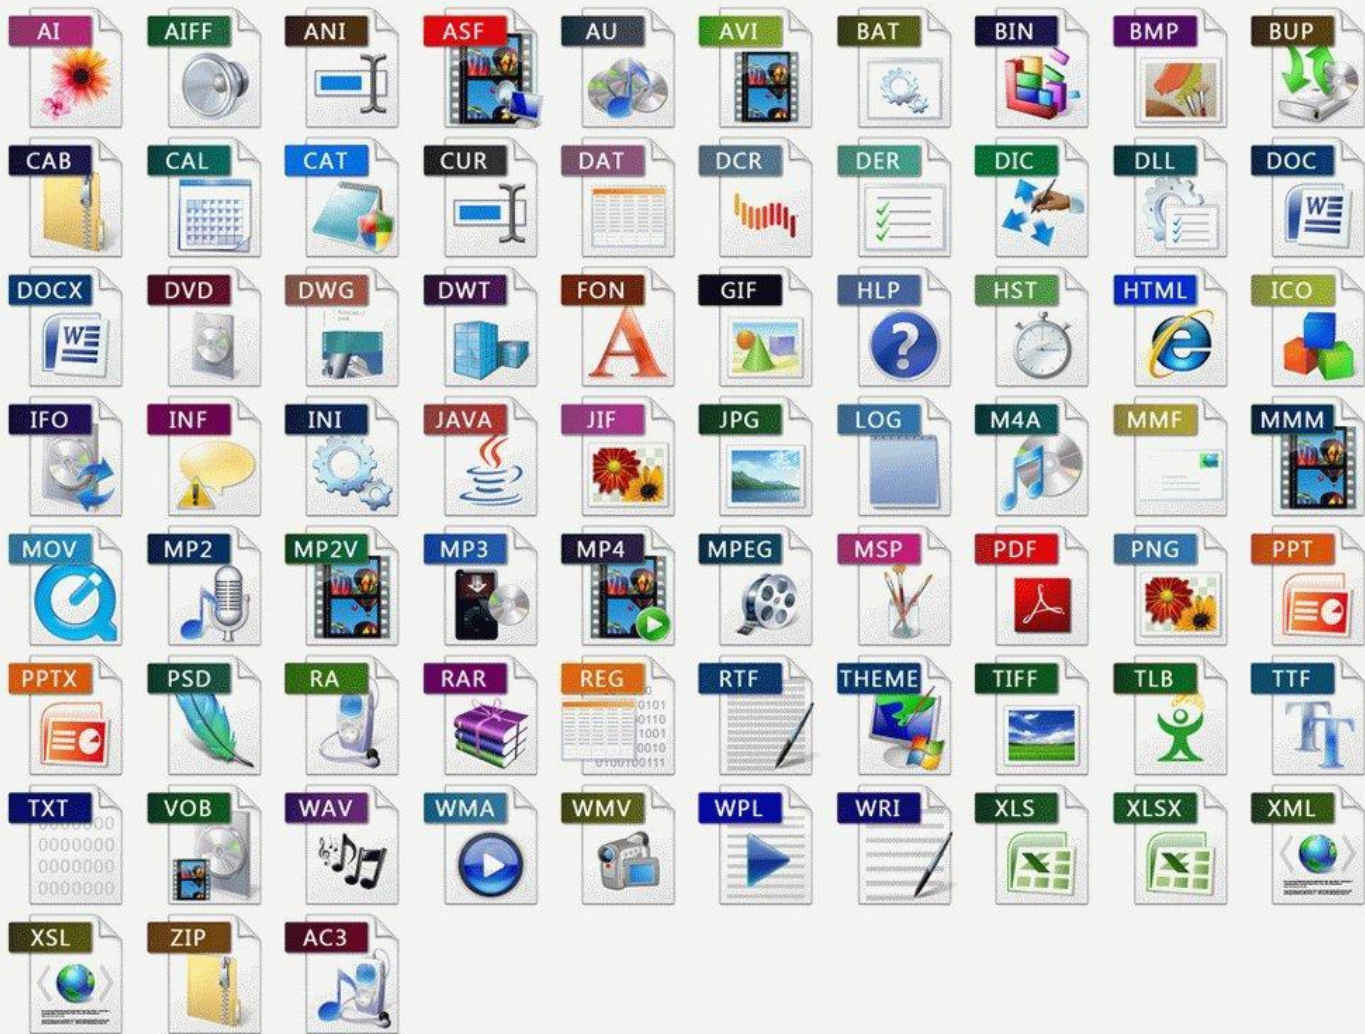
AI AIFF ANI ASF AU AVI BAT BIN BMP BUP

CAB CAL CAT CUR DAT DCR DER DIC DLL DOC

DOCX DVD DWG DWT FON GIF HLP HST HTML ICO

IFO INF INI JAVA JIF JPG LOG M4A MMF MMM

MOV MP2 MP2V MP3 MP4 MPEG MSP PDF PNG PPT

PPTX PSD RA RAR REG RTF THEME TIFF TLB TTF

TXT VOB WAV WMA WMV WPL WRI XLS XLSX XML

XSL ZIP AC3